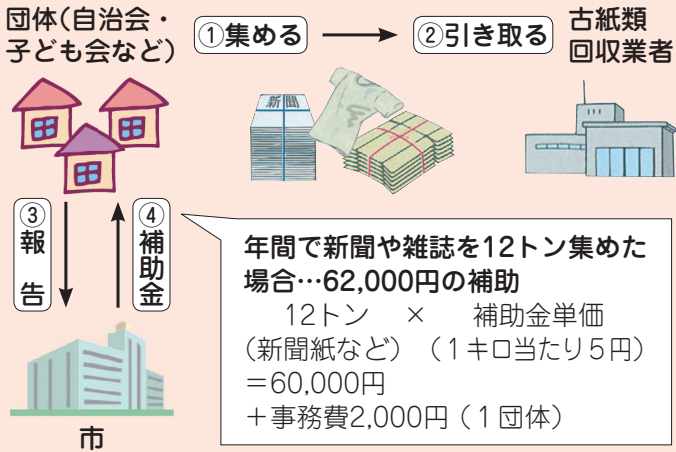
団体(自治会・子ども会など)

①集める

②引き取る

古紙類回収業者

新聞

③報告

④補助金

市

年間で新聞や雑誌を12トン集めた場合…62,000円の補助

12トン × 補助金単価
(新聞紙など) (1キロ当たり5円)
=60,000円
+事務費2,000円 (1団体)